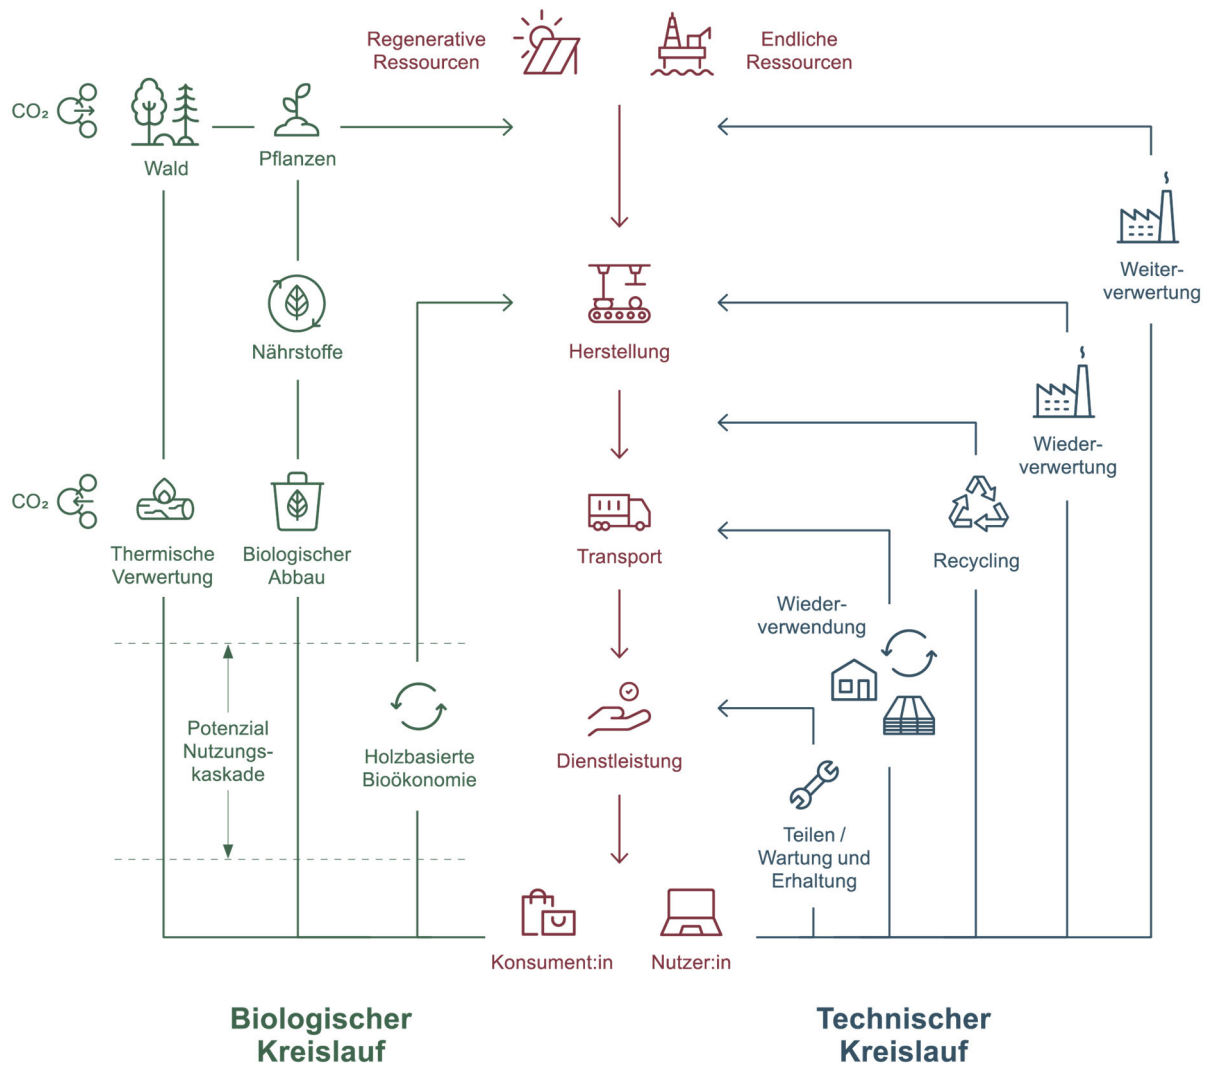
Regenerative Ressourcen

Endliche Ressourcen

$CO_2$

Wald

Pflanzen

Nährstoffe

Herstellung

Weiterverwertung

Wiederverwertung

$CO_2$

Thermische Verwertung

Biologischer Abbau

Transport

Recycling

Wiederverwendung

Potenzial Nutzungskaskade

Holzbasierte Bioökonomie

Dienstleistung

Teilen / Wartung und Erhaltung

Konsument:in

Nutzer:in

Biologischer Kreislauf

Technischer Kreislauf